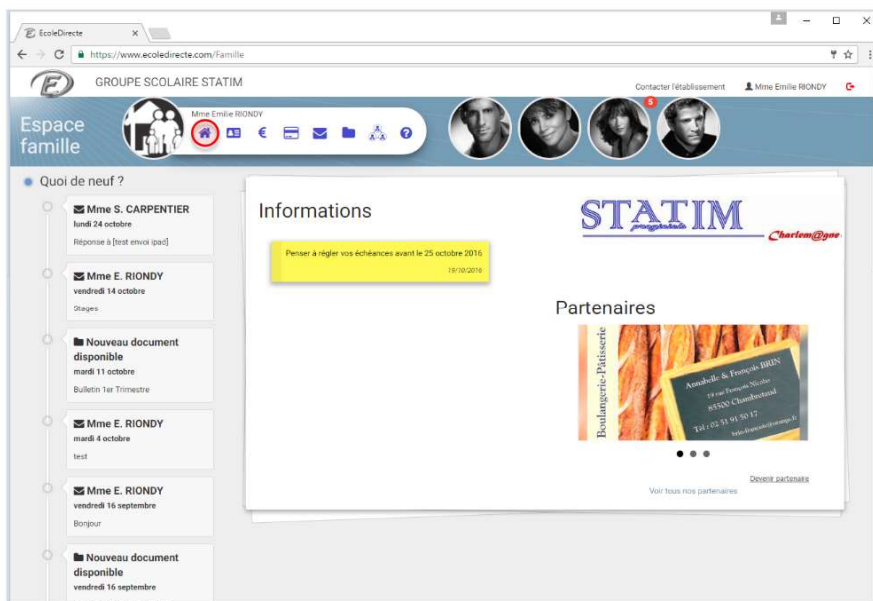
EcoleDirecte
https://www.ecoledirecte.com/Famille

GROUPE SCOLAIRE STATIM

Contacter l'établissement
Mme Emilie RIONDY

Espace famille

Mme Emilie RIONDY

5

Quoi de neuf ?

Mme S. CARPENTIER
lundi 24 octobre
Réponse à [test envoi ipad]

Mme E. RIONDY
vendredi 14 octobre
Stages

Nouveau document disponible
mardi 11 octobre
Bulletin 1er Trimestre

Mme E. RIONDY
mardi 4 octobre
test

Mme E. RIONDY
vendredi 16 septembre
Bonjour

Nouveau document disponible
vendredi 16 septembre

Informations

Penser à régler vos échéances avant le 25 octobre 2016
19/10/2016

STATIM
Charlem@gne

Partenaires

Boulangerie-Pâtisserie
Annabelle & François BRIN
19 rue François Nicolas
85500 Chambretaud
Tél : 02 51 91 50 17
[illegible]

Devenir partenaire
Voir tous nos partenaires